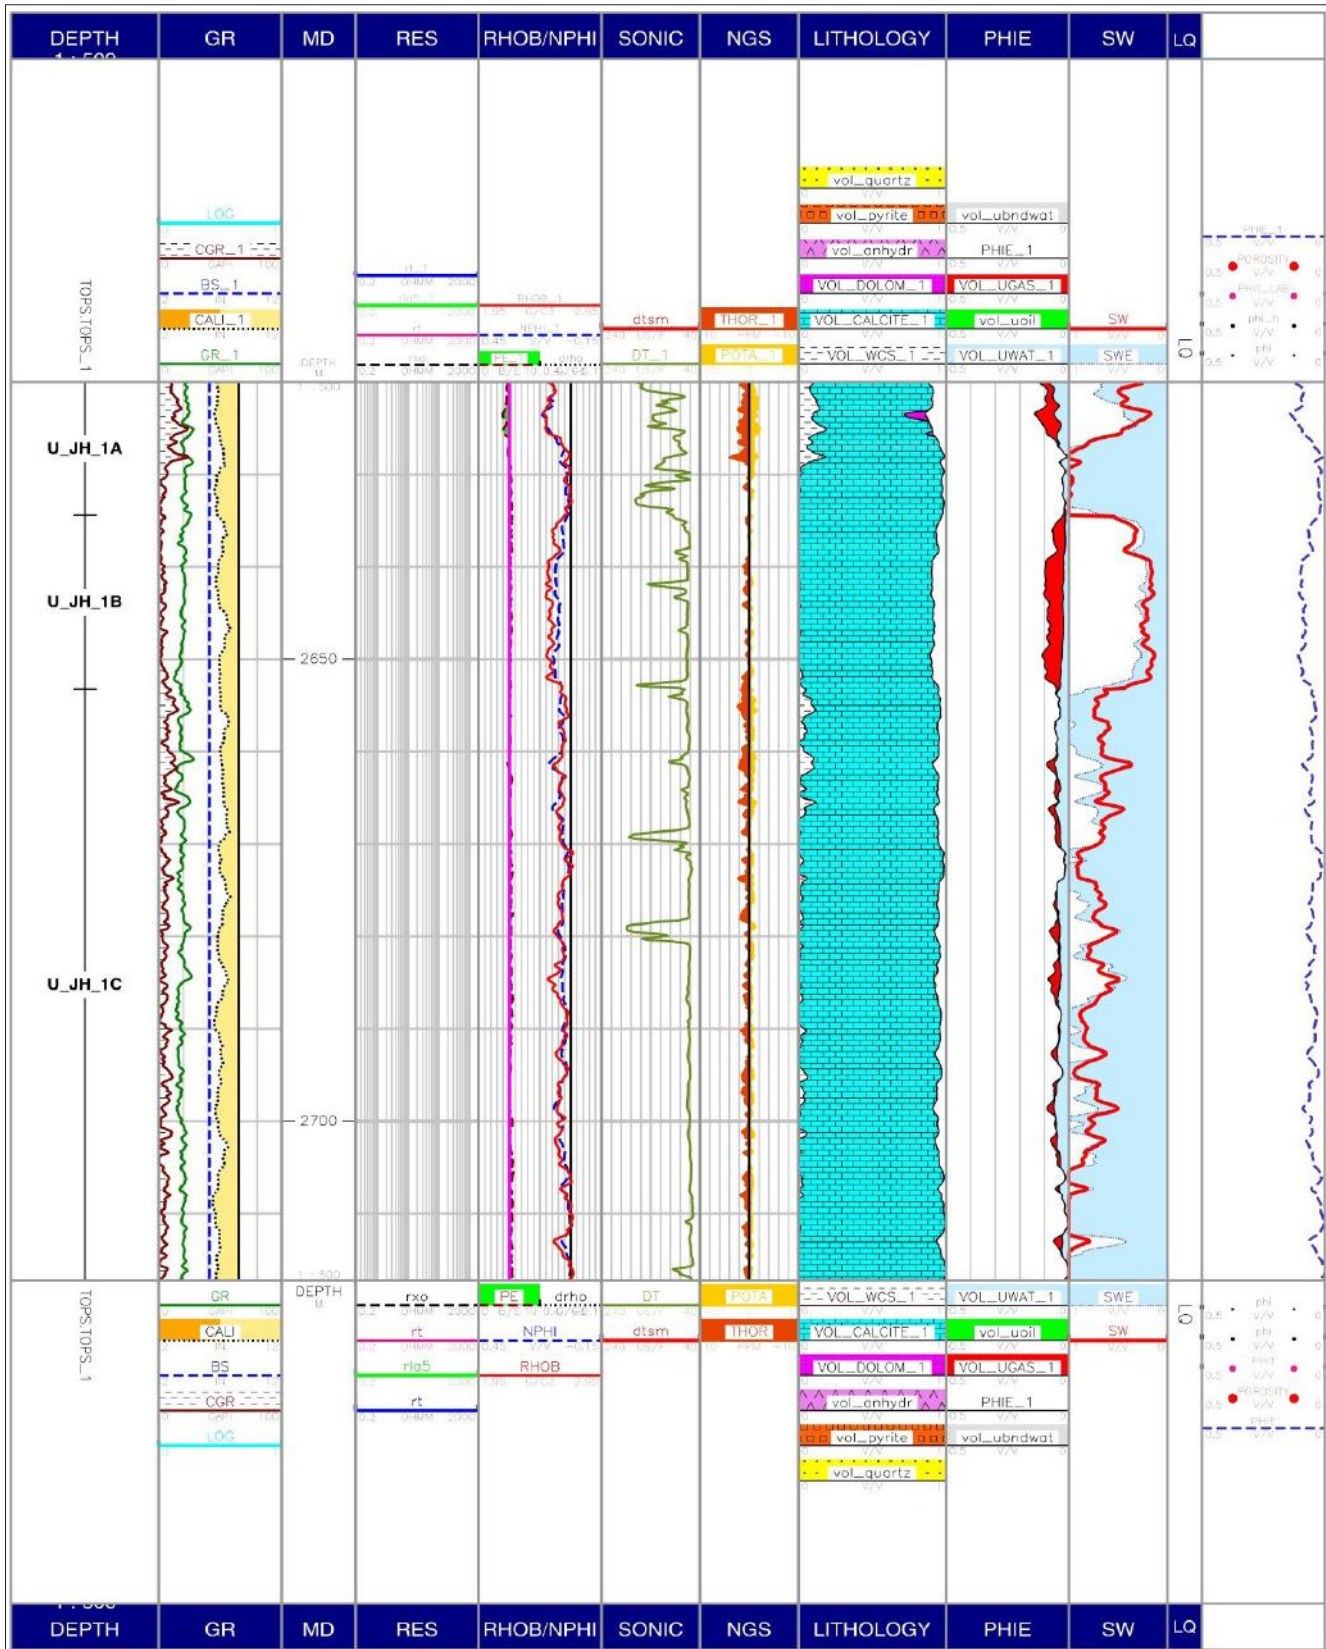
| DEPTH | GR | MD | RES | RHOB/NPHI | SONIC | NGS | LITHOLOGY | PHIE | SW | LQ |
|---|---|---|---|---|---|---|---|---|---|---|

TOPS.TOPS_1

LOG
CGR_1
BS_1
CALI_1
GR_1
DEPTH M
rt_1
rxo_1
rt
rxo
RHOB_1
NPHI_1
PE
drho
dtsm
DT_1
THOR_1
POTA_1
vol_quartz
vol_pyrite
vol_anhydr
VOL_DOLOM_1
VOL_CALCITE_1
VOL_WCS_1
vol_ubndwat
PHIE_1
VOL_UGAS_1
vol_uoil
VOL_UWAT_1
SW
SWE
LQ
PHIE_1
POROSITY
PHIT_LAB
phi_h
phi

U_JH_1A
U_JH_1B
2650
U_JH_1C
2700

TOPS.TOPS_1
GR
CALI
BS
CGR
LOG
DEPTH M
rxo
rt
rla5
rt
PE
drho
NPHI
RHOB
DT
dtsm
POTA
THOR
VOL_WCS_1
VOL_CALCITE_1
VOL_DOLOM_1
vol_anhydr
vol_pyrite
vol_quartz
VOL_UWAT_1
vol_uoil
VOL_UGAS_1
PHIE_1
vol_ubndwat
SWE
SW
LQ
phi
phi
PHIT
POROSITY
PHIE

| DEPTH | GR | MD | RES | RHOB/NPHI | SONIC | NGS | LITHOLOGY | PHIE | SW | LQ |
|---|---|---|---|---|---|---|---|---|---|---|